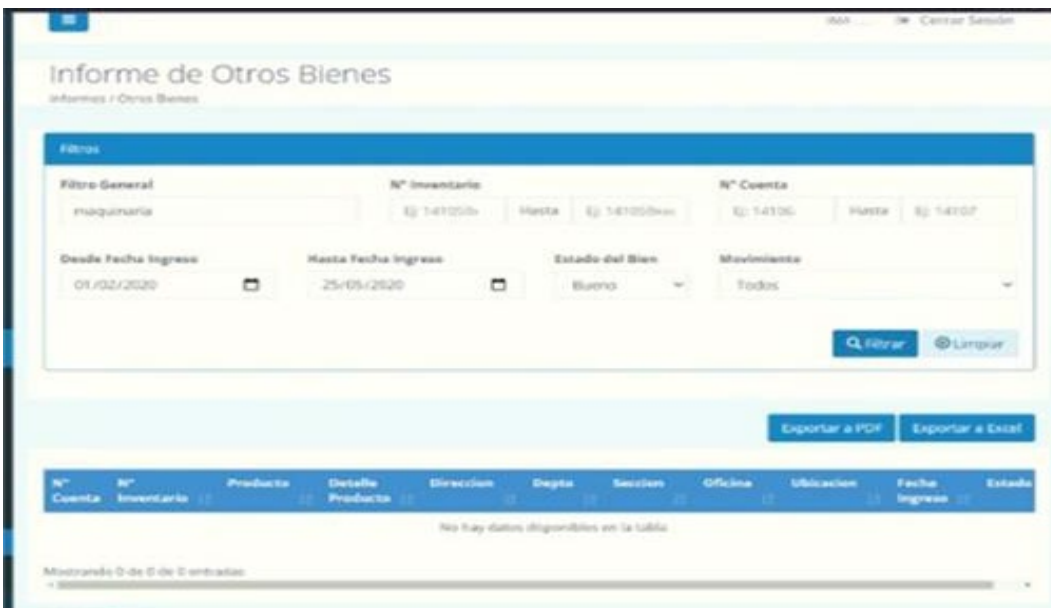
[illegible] Cerrar Sesión

Informe de Otros Bienes

Informes / Otros Bienes

Filtros

Filtro General

maquinaria

N° Inventario

Ej: 141050

Hasta

Ej: 141050

N° Cuenta

Ej: 14106

Hasta

Ej: 14107

Desde Fecha Ingreso

01/02/2020

Hasta Fecha Ingreso

25/05/2020

Estado del Bien

Bueno

Movimiento

Todos

Filtrar

Limpiar

Exportar a PDF

Exportar a Excel

| N° Cuenta | N° Inventario | Producto | Detalle Producto | Direccion | Depto | Seccion | Oficina | Ubicacion | Fecha Ingreso | Estado |
|---|---|---|---|---|---|---|---|---|---|---|
| No hay datos disponibles en la tabla | | | | | | | | | | |

Mostrando 0 de 0 de 0 entradas